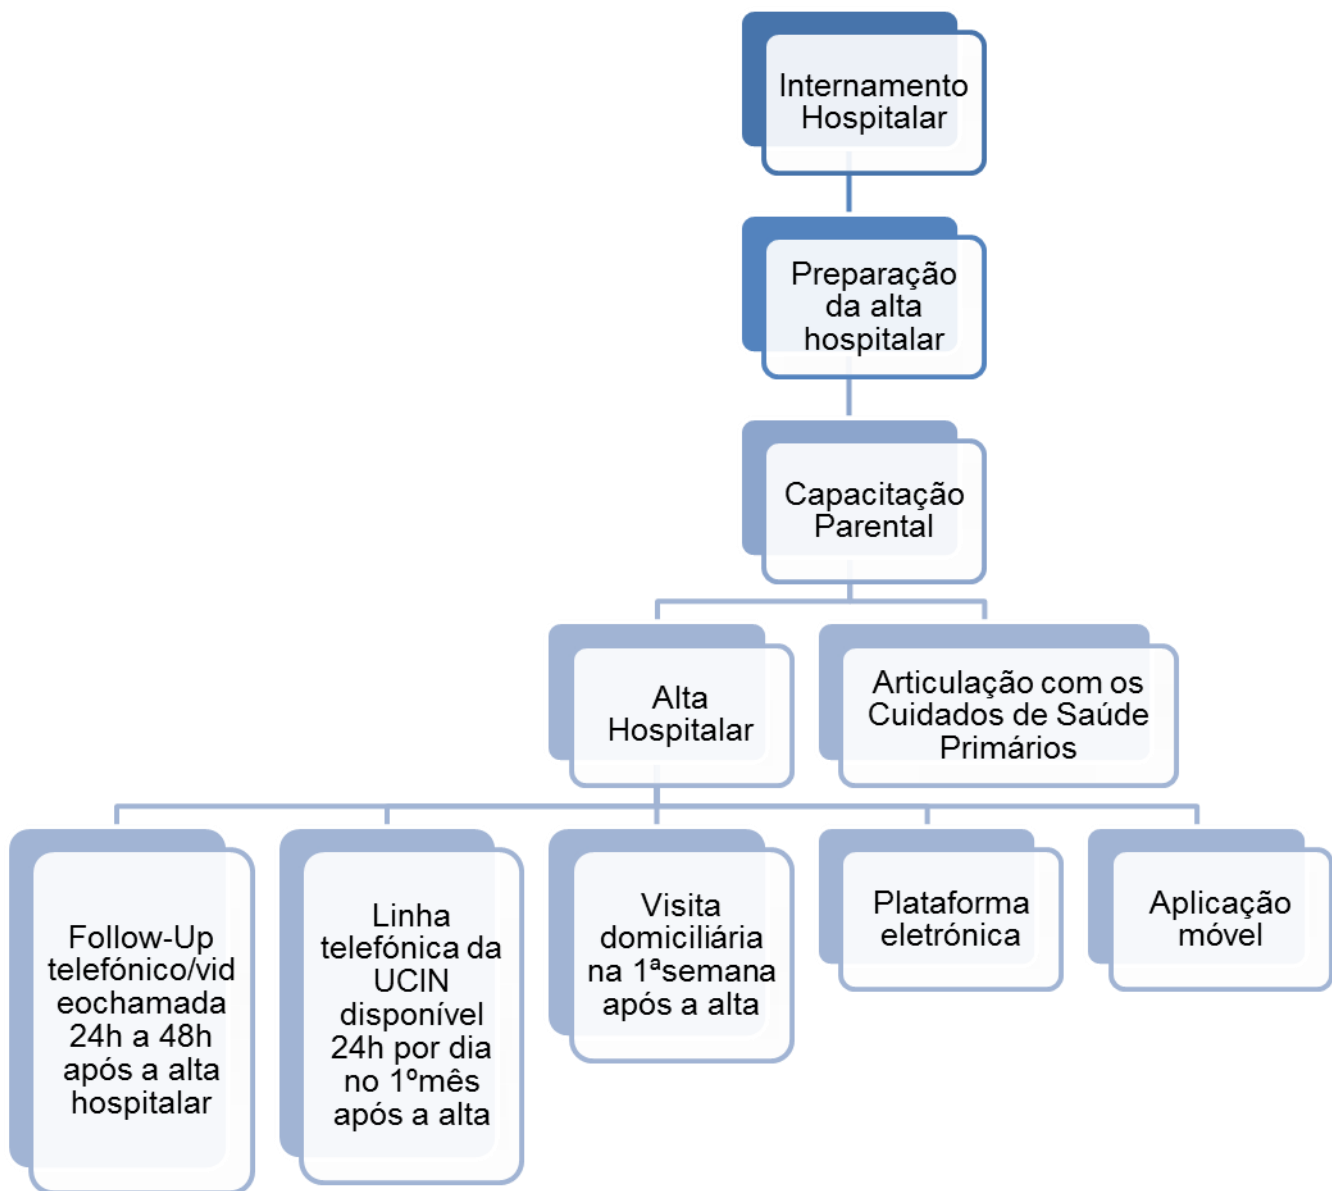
Internamento Hospitalar

Preparação da alta hospitalar

Capacitação Parental

Alta Hospitalar

Articulação com os Cuidados de Saúde Primários

Follow-Up telefónico/videochamada 24h a 48h após a alta hospitalar

Linha telefónica da UCIN disponível 24h por dia no 1ºmês após a alta

Visita domiciliária na 1ªsemana após a alta

Plataforma eletrónica

Aplicação móvel